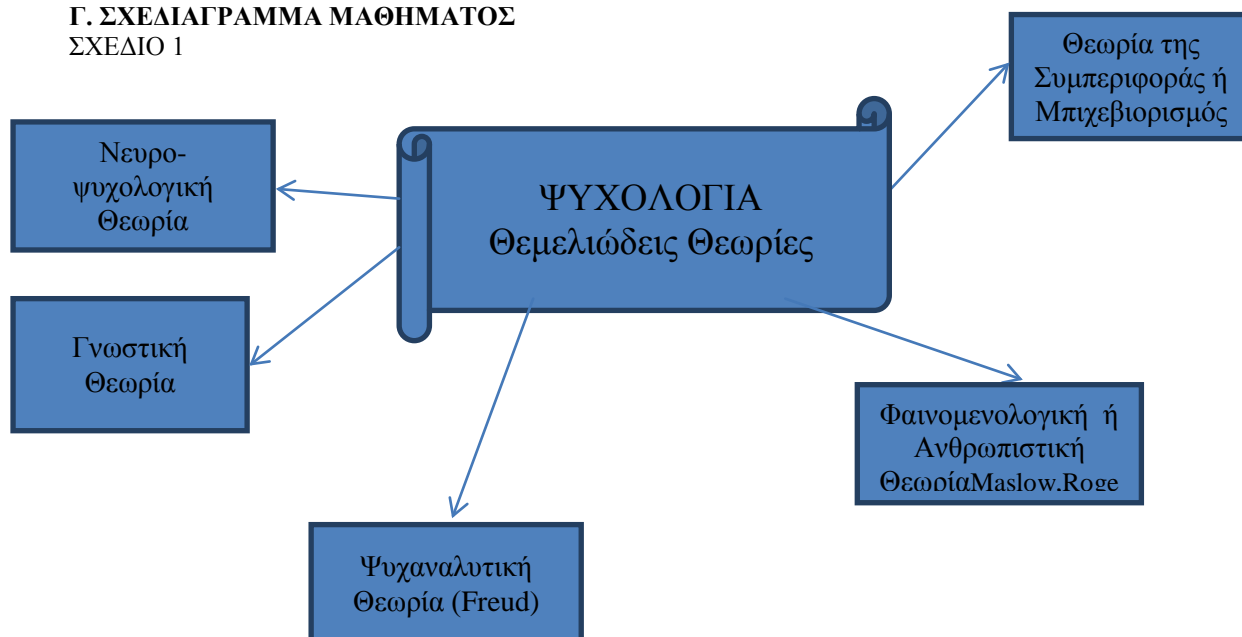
Γ. ΣΧΕΔΙΑΓΡΑΜΜΑ ΜΑΘΗΜΑΤΟΣ
ΣΧΕΔΙΟ 1

ΨΥΧΟΛΟΓΙΑ
Θεμελιώδεις Θεωρίες

Θεωρία της Συμπεριφοράς ή Μπιχεβιορισμός

Νευροψυχολογική Θεωρία

Γνωστική Θεωρία

Φαινομενολογική ή Ανθρωπιστική ΘεωρίαMaslow.Roge

Ψυχαναλυτική Θεωρία (Freud)